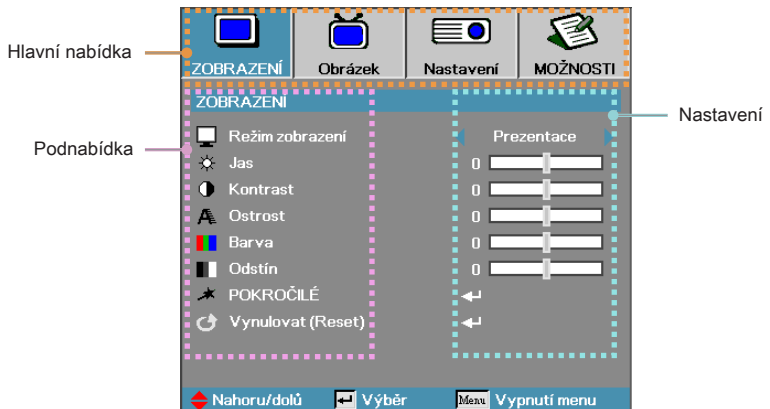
Hlavní nabídka

ZOBRAZENÍ | Obrázek | Nastavení | MOŽNOSTI

ZOBRAZENÍ

Podnabídka

Nastavení

Režim zobrazení — Prezentace
Jas — 0
Kontrast — 0
Ostrost — 0
Barva — 0
Odstín — 0
POKROČILÉ
Vynulovat (Reset)

Nahoru/dolů  Výběr  Menu Vypnutí menu